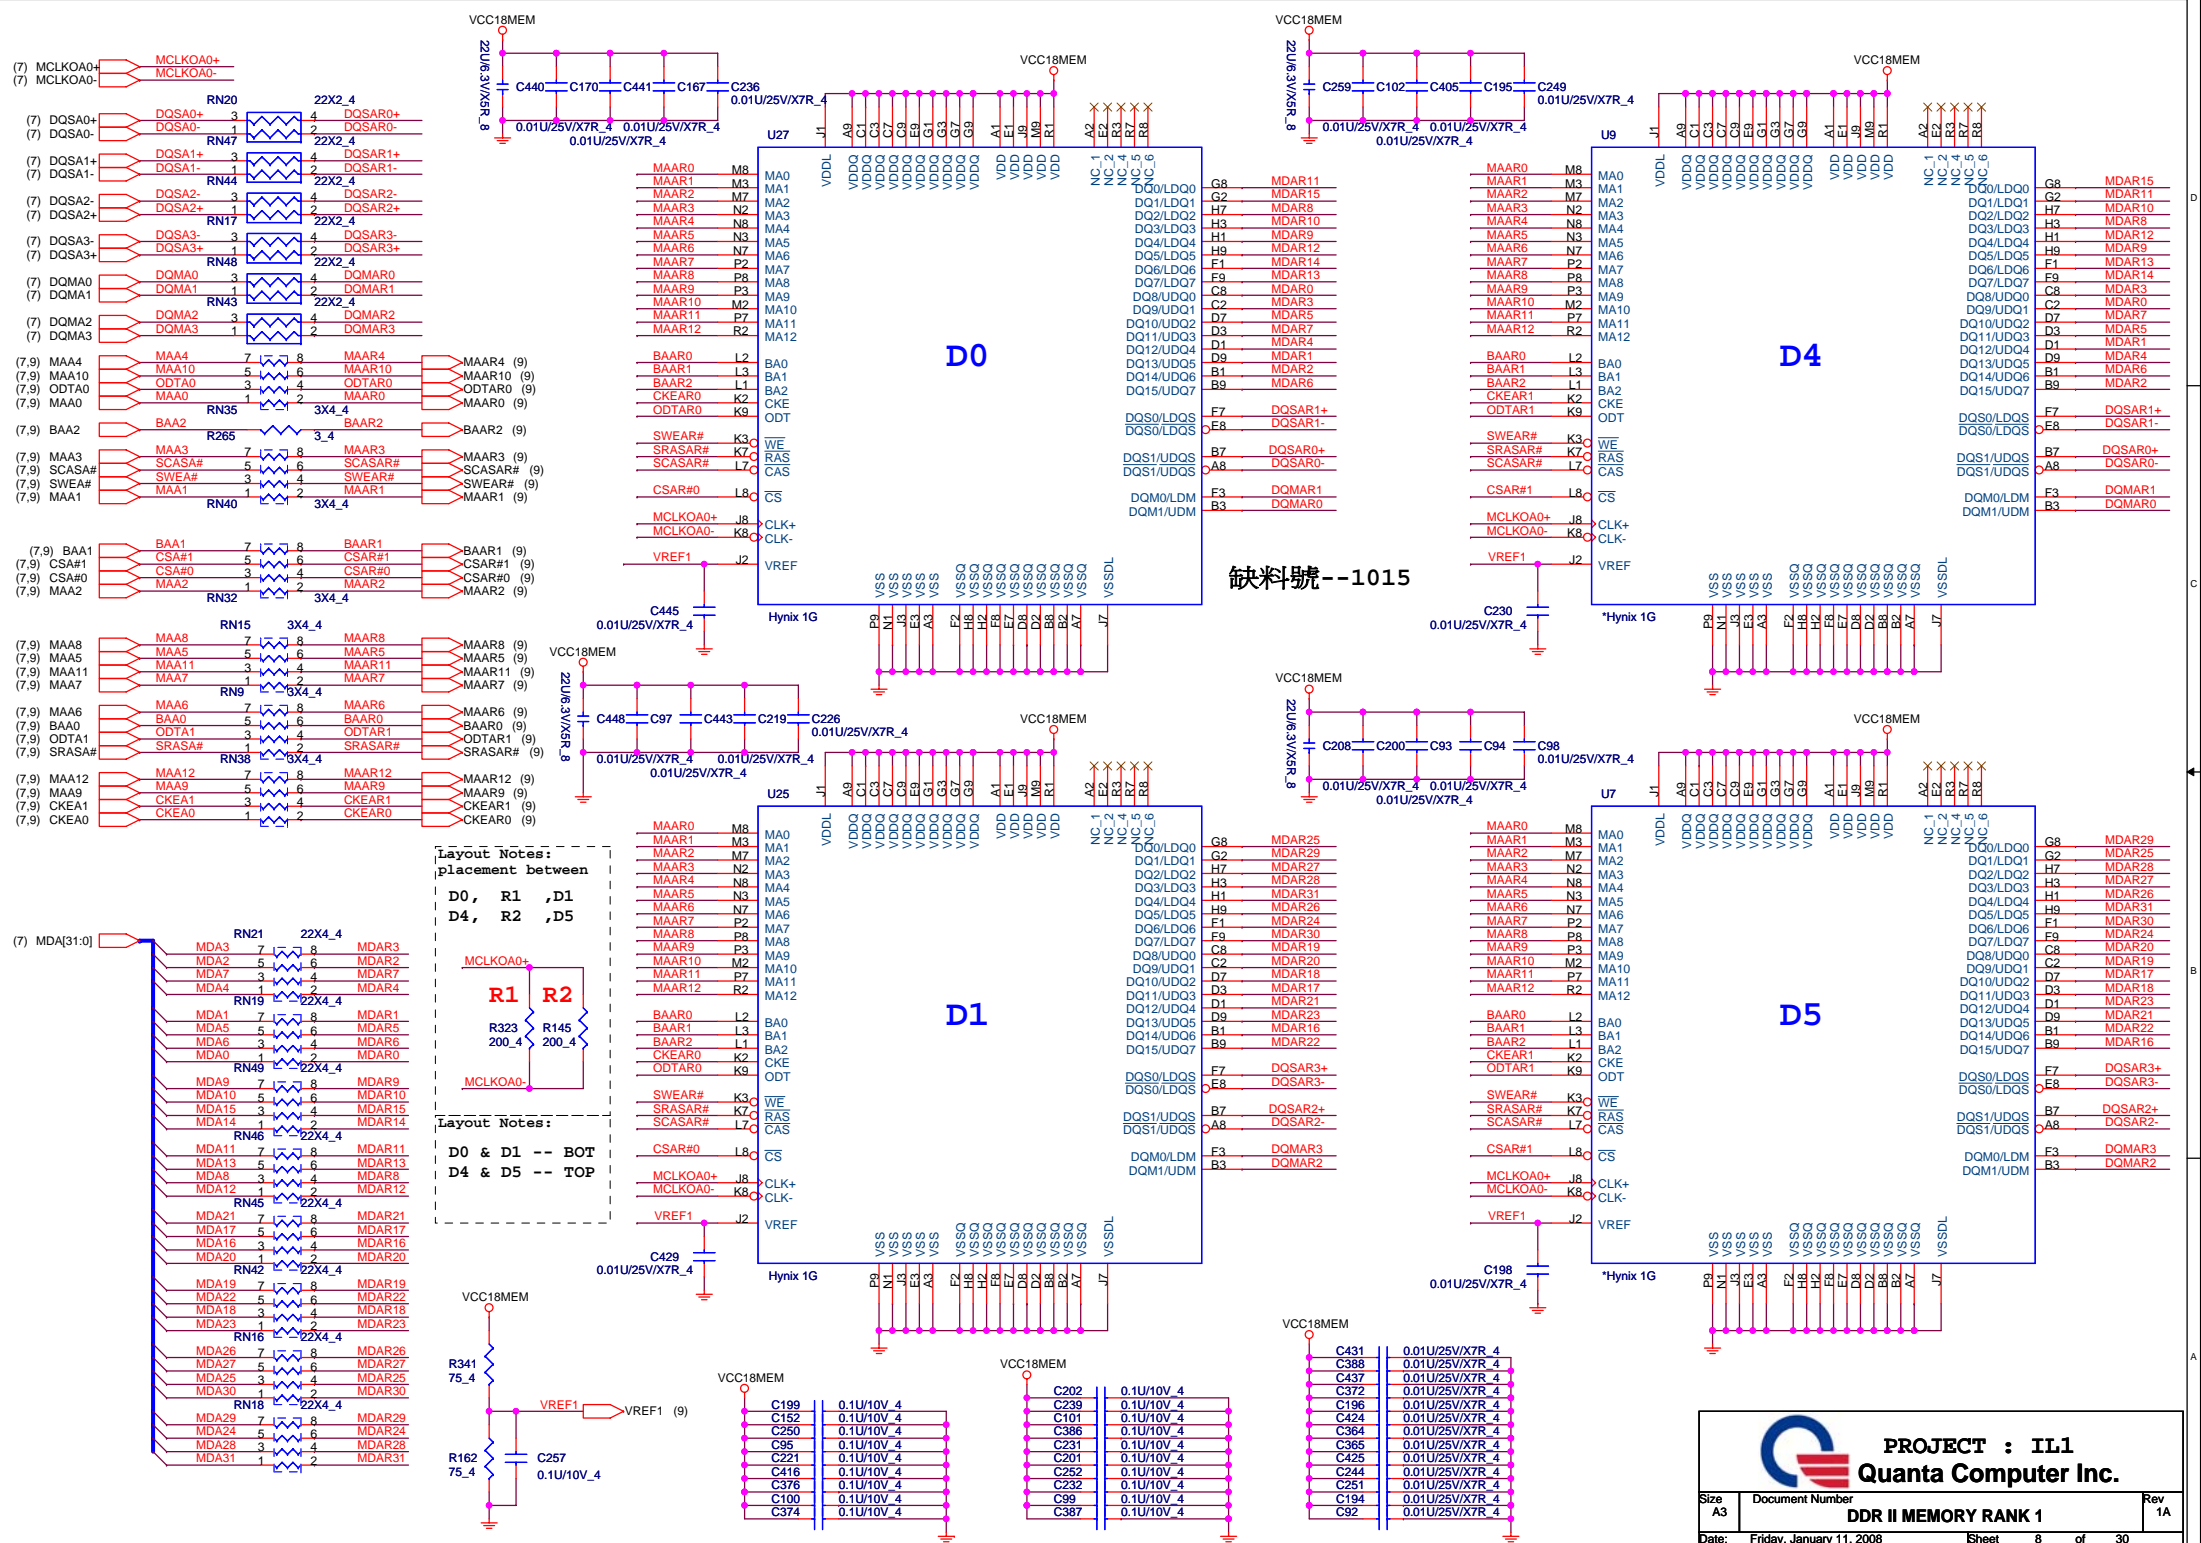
VCC18MEM

(7) MCLKOA0+ MCLKOA0+
(7) MCLKOA0- MCLKOA0-

RN20 22X2_4
(7) DQSA0+ DQSA0+ DQSAR0+
(7) DQSA0- DQSA0- DQSAR0-
RN47 22X2_4
(7) DQSA1+ DQSA1+ DQSAR1+
(7) DQSA1- DQSA1- DQSAR1-
RN44 22X2_4
(7) DQSA2- DQSA2- DQSAR2-
(7) DQSA2+ DQSA2+ DQSAR2+
RN17 22X2_4
(7) DQSA3- DQSA3- DQSAR3-
(7) DQSA3+ DQSA3+ DQSAR3+
RN48 22X2_4
(7) DQMA0 DQMA0 DQMAR0
(7) DQMA1 DQMA1 DQMAR1
RN43 22X2_4
(7) DQMA2 DQMA2 DQMAR2
(7) DQMA3 DQMA3 DQMAR3

(7,9) MAA4 MAA4 MAAR4 MAAR4 (9)
(7,9) MAA10 MAA10 MAAR10 MAAR10 (9)
(7,9) ODTA0 ODTA0 ODTAR0 ODTAR0 (9)
(7,9) MAA0 MAA0 MAAR0 MAAR0 (9)
RN35 3X4_4
(7,9) BAA2 BAA2 BAAR2 BAAR2 (9)
R265 3_4
(7,9) MAA3 MAA3 MAAR3 MAAR3 (9)
(7,9) SCASA# SCASA# SCASAR# SCASAR# (9)
(7,9) SWEA# SWEA# SWEAR# SWEAR# (9)
(7,9) MAA1 MAA1 MAAR1 MAAR1 (9)
RN40 3X4_4

(7,9) BAA1 BAA1 BAAR1 BAAR1 (9)
(7,9) CSA#1 CSA#1 CSAR#1 CSAR#1 (9)
(7,9) CSA#0 CSA#0 CSAR#0 CSAR#0 (9)
(7,9) MAA2 MAA2 MAAR2 MAAR2 (9)
RN32 3X4_4

RN15 3X4_4
(7,9) MAA8 MAA8 MAAR8 MAAR8 (9)
(7,9) MAA5 MAA5 MAAR5 MAAR5 (9)
(7,9) MAA11 MAA11 MAAR11 MAAR11 (9)
(7,9) MAA7 MAA7 MAAR7 MAAR7 (9)
RN9 3X4_4
(7,9) MAA6 MAA6 MAAR6 MAAR6 (9)
(7,9) BAA0 BAA0 BAAR0 BAAR0 (9)
(7,9) ODTA1 ODTA1 ODTAR1 ODTAR1 (9)
(7,9) SRASA# SRASA# SRASAR# SRASAR# (9)
RN38 3X4_4
(7,9) MAA12 MAA12 MAAR12 MAAR12 (9)
(7,9) MAA9 MAA9 MAAR9 MAAR9 (9)
(7,9) CKEA1 CKEA1 CKEAR1 CKEAR1 (9)
(7,9) CKEA0 CKEA0 CKEAR0 CKEAR0 (9)

22U/6.3V/X5R_8
C440 C170 C441 C167 C236
0.01U/25V/X7R_4 0.01U/25V/X7R_4 0.01U/25V/X7R_4 0.01U/25V/X7R_4

U27
D0
Hynix 1G
C445 0.01U/25V/X7R_4

缺料號--1015

U9
D4
*Hynix 1G
C259 C102 C405 C195 C249
C230 0.01U/25V/X7R_4

22U/6.3V/X5R_8
C448 C97 C443 C219 C226
U25
D1
Hynix 1G
C429 0.01U/25V/X7R_4

C208 C200 C93 C94 C98
U7
D5
*Hynix 1G
C198 0.01U/25V/X7R_4

MAA0 MA1 MA2 MA3 MA4 MA5 MA6 MA7 MA8 MA9 MA10 MA11 MA12
BA0 BA1 BA2 CKE ODT
WE RAS CAS CS CLK+ CLK- VREF
VDDL VDDQ VDD NC_1 NC_2 NC_4 NC_5 NC_6
DQ0/LDQ0 ... DQ15/UDQ7
DQS0/LDQS DQS0/LDQS DQS1/UDQS DQS1/UDQS DQM0/LDM DQM1/UDM
VSS VSSQ VSSDL

Layout Notes:
placement between
D0, R1 ,D1
D4, R2 ,D5

MCLKOA0+
R1 R2
R323 200_4
R145 200_4
MCLKOA0-

Layout Notes:
D0 & D1 -- BOT
D4 & D5 -- TOP

(7) MDA[31:0]
RN21 22X4_4
MDA3 MDA2 MDA7 MDA4 / MDAR3 MDAR2 MDAR7 MDAR4
RN19 22X4_4
MDA1 MDA5 MDA6 MDA0 / MDAR1 MDAR5 MDAR6 MDAR0
RN49 22X4_4
MDA9 MDA10 MDA15 MDA14 / MDAR9 MDAR10 MDAR15 MDAR14
RN46 22X4_4
MDA11 MDA13 MDA8 MDA12 / MDAR11 MDAR13 MDAR8 MDAR12
RN45 22X4_4
MDA21 MDA17 MDA16 MDA20 / MDAR21 MDAR17 MDAR16 MDAR20
RN42 22X4_4
MDA19 MDA22 MDA18 MDA23 / MDAR19 MDAR22 MDAR18 MDAR23
RN16 22X4_4
MDA26 MDA27 MDA25 MDA30 / MDAR26 MDAR27 MDAR25 MDAR30
RN18 22X4_4
MDA29 MDA24 MDA28 MDA31 / MDAR29 MDAR24 MDAR28 MDAR31

VCC18MEM
R341 75_4
VREF1 VREF1 (9)
R162 75_4
C257 0.1U/10V_4

VCC18MEM
C199 C152 C250 C95 C221 C416 C376 C100 C374
0.1U/10V_4

VCC18MEM
C202 C239 C101 C386 C231 C201 C252 C232 C99 C387
0.1U/10V_4

VCC18MEM
C431 C388 C437 C372 C196 C424 C364 C365 C425 C244 C251 C194 C92
0.01U/25V/X7R_4

PROJECT : IL1
Quanta Computer Inc.
Size A3
Document Number
DDR II MEMORY RANK 1
Rev 1A
Date: Friday, January 11, 2008
Sheet 8 of 30